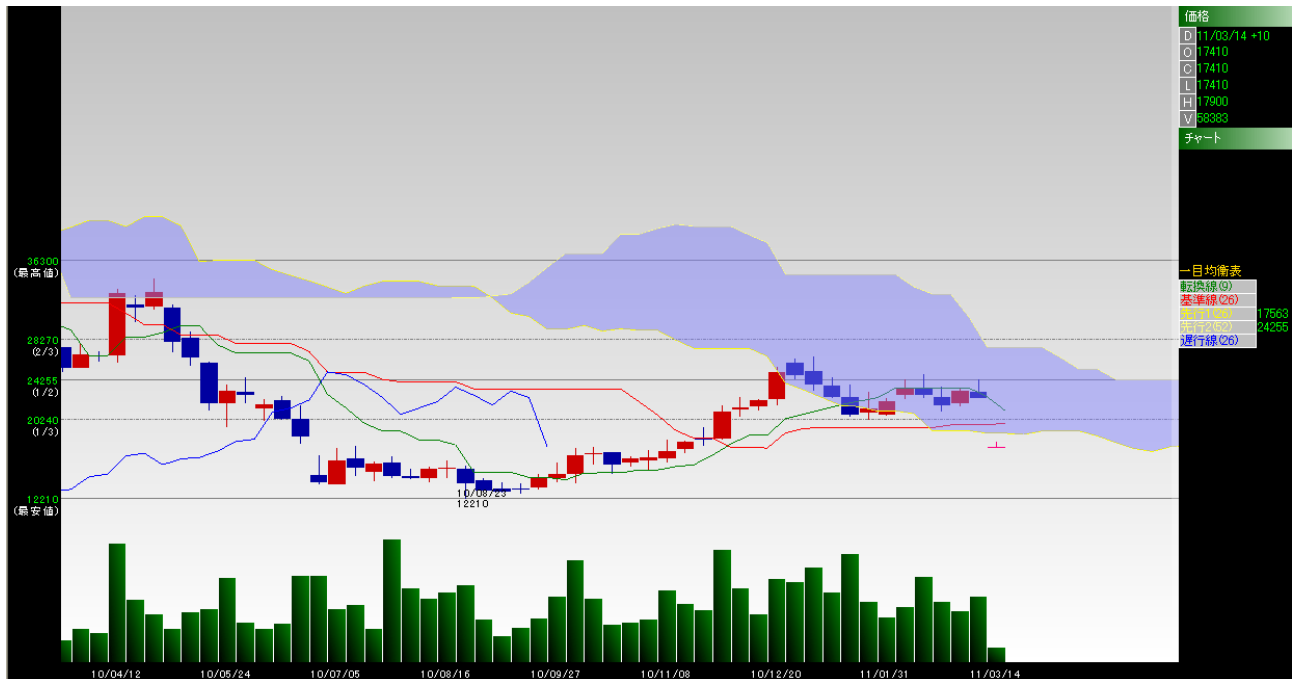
価格
D 11/03/14 +10
O 17410
C 17410
L 17410
H 17900
V 58383
チャート

36300
(最高値)
28270
(2/3)
24255
(1/2)
20240
(1/3)
12210
(最安値)

10/08/23
12210

一目均衡表
転換線(9)
基準線(26)
先行1(26) 17563
先行2(52) 24255
遅行線(26)

10/04/12
10/05/24
10/07/05
10/08/16
10/09/27
10/11/08
10/12/20
11/01/31
11/03/14